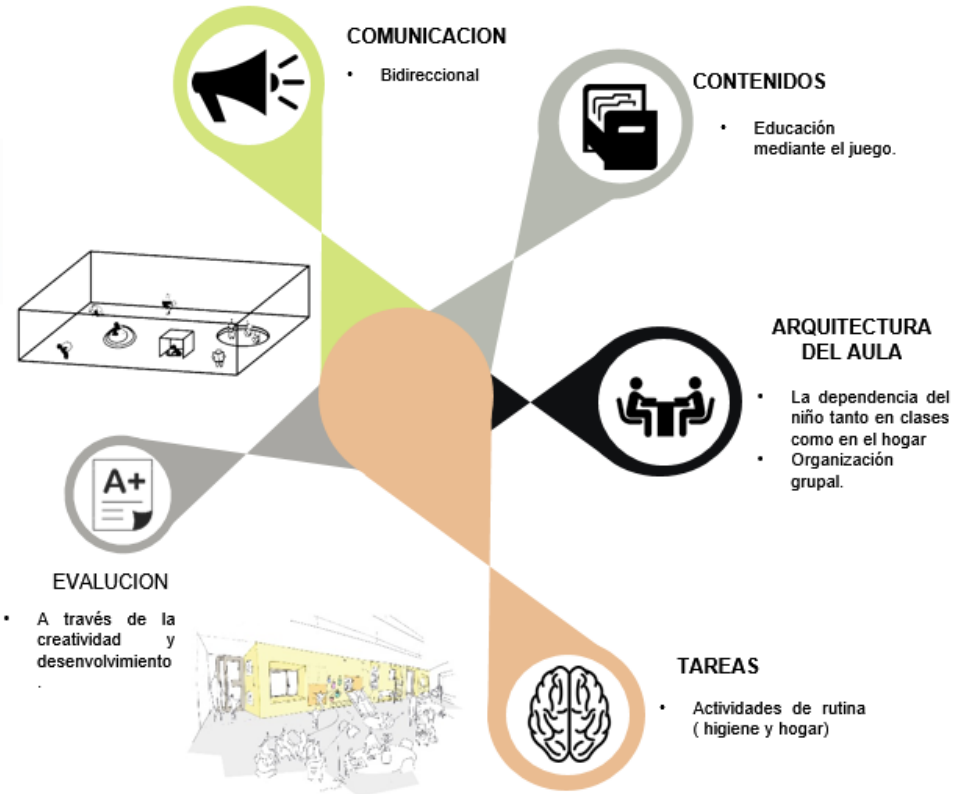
COMUNICACION

• Bidireccional

CONTENIDOS

• Educación mediante el juego.

ARQUITECTURA DEL AULA

• La dependencia del niño tanto en clases como en el hogar
• Organización grupal.

A+

EVALUCION

• A través de la creatividad y desenvolvimiento .

TAREAS

• Actividades de rutina ( higiene y hogar)